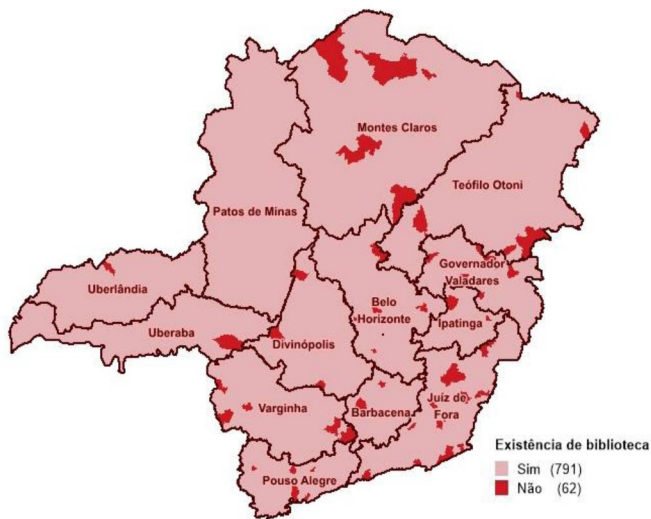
Montes Claros

Teófilo Otoni

Patos de Minas

Governador Valadares

Uberlândia

Belo Horizonte

Ipatinga

Uberaba

Divinópolis

Varginha

Barbacena

Juiz de Fora

Pouso Alegre

Existência de biblioteca

Sim (791)

Não (62)